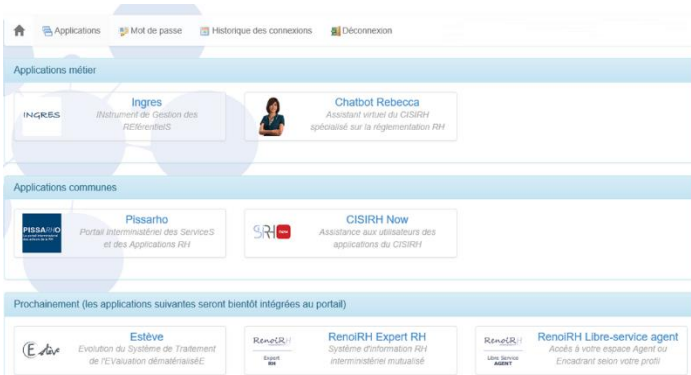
Applications Mot de passe Historique des connexions Déconnexion

Applications métier

INGRES
Ingres
INstrument de Gestion des RÉférentielS

Chatbot Rebecca
Assistant virtuel du CISIRH spécialisé sur la réglementation RH

Applications communes

PISSARHO
Pissarho
Portail IntermInistériel des ServiceS et des Applications RH

SIRH Now
CISIRH Now
Assistance aux utilisateurs des applications du CISIRH

Prochainement (les applications suivantes seront bientôt intégrées au portail)

Estève
Estève
Evolution du Système de Traitement de l'EValuation dématérialiséE

RenoiRH Expert RH
RenoiRH Expert RH
Système d'information RH interministériel mutualisé

RenoiRH Libre Service AGENT
RenoiRH Libre-service agent
Accès à votre espace Agent ou Encadrant selon votre profil